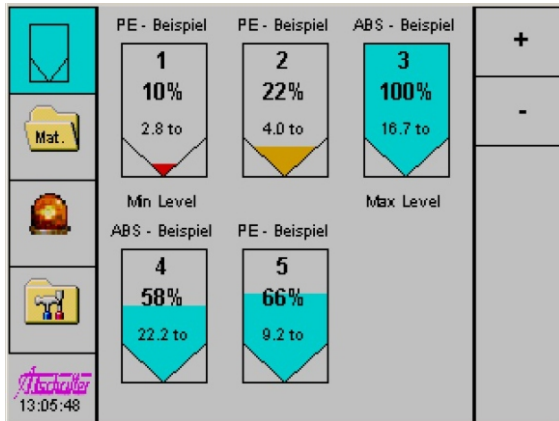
Mat.

PE - Beispiel
1
10%
2.8 to

PE - Beispiel
2
22%
4.0 to

ABS - Beispiel
3
100%
16.7 to

Min Level

Max Level

ABS - Beispiel
4
58%
22.2 to

PE - Beispiel
5
66%
9.2 to

+

-

Motan Colortronic

13:05:48